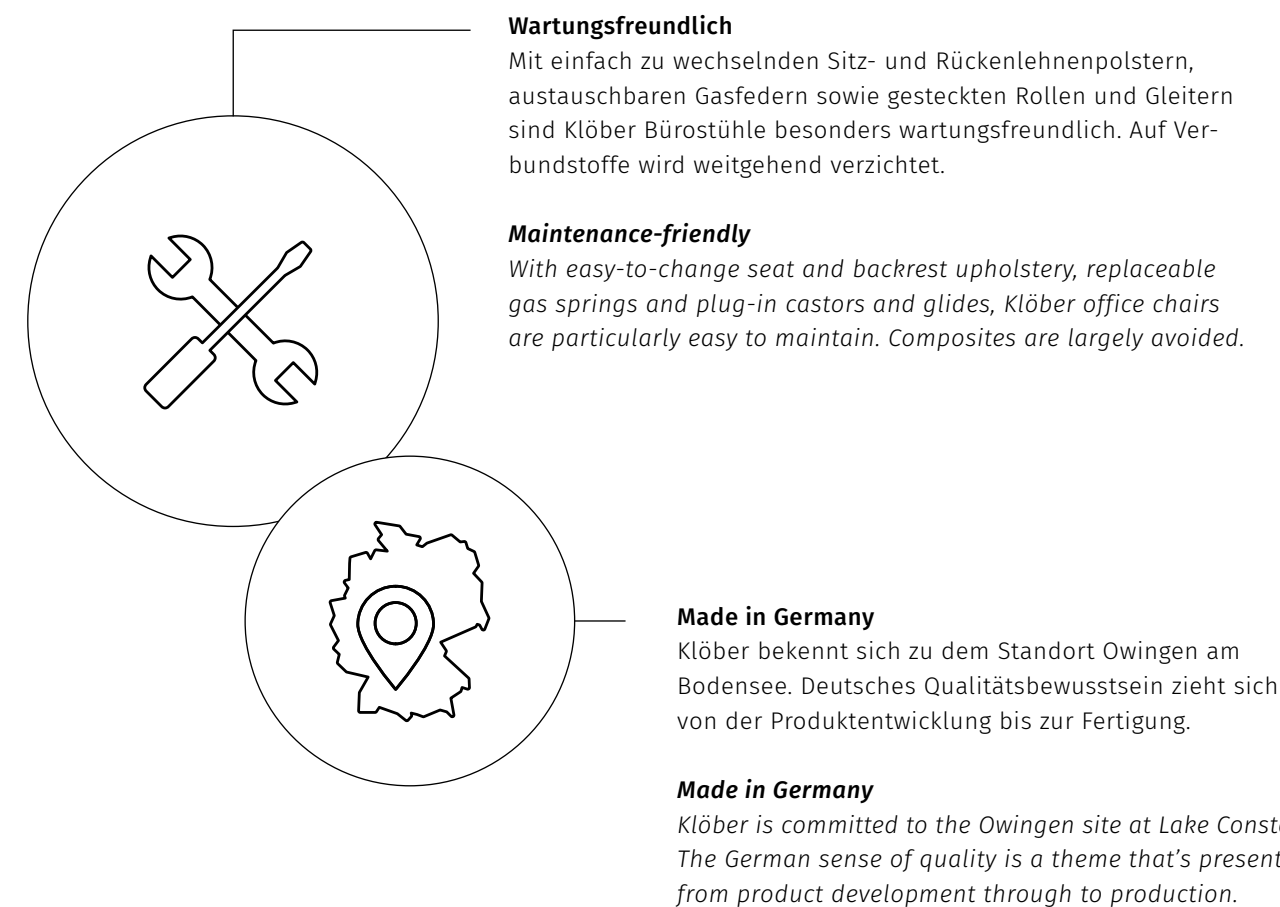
**Wartungsfreundlich**
Mit einfach zu wechselnden Sitz- und Rückenlehnenpolstern, austauschbaren Gasfedern sowie gesteckten Rollen und Gleitern sind Klöber Bürostühle besonders wartungsfreundlich. Auf Verbundstoffe wird weitgehend verzichtet.

***Maintenance-friendly***
*With easy-to-change seat and backrest upholstery, replaceable gas springs and plug-in castors and glides, Klöber office chairs are particularly easy to maintain. Composites are largely avoided.*

**Made in Germany**
Klöber bekennt sich zu dem Standort Owingen am Bodensee. Deutsches Qualitätsbewusstsein zieht sich von der Produktentwicklung bis zur Fertigung.

***Made in Germany***
*Klöber is committed to the Owingen site at Lake Const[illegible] The German sense of quality is a theme that's present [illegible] from product development through to production.*